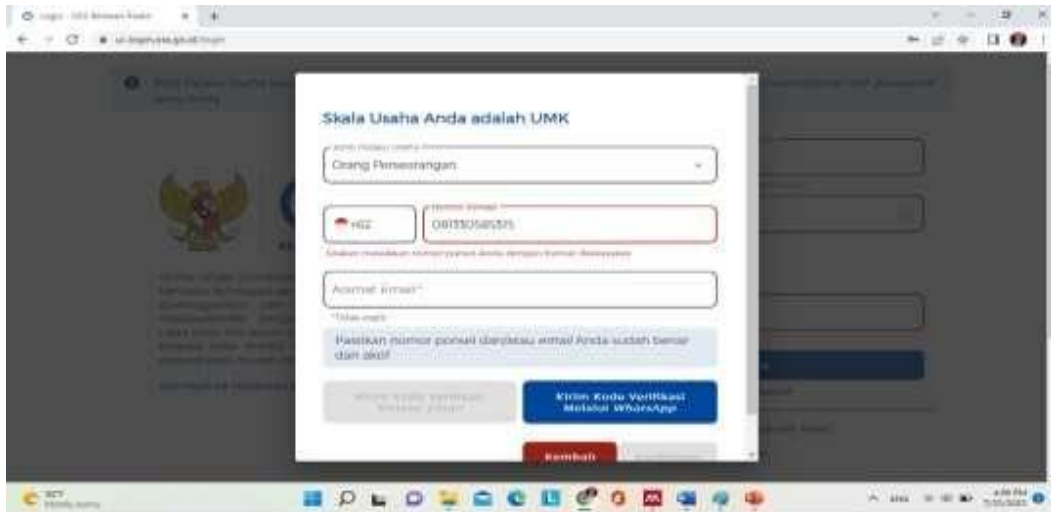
Skala Usaha Anda adalah UMK

Orang Perseorangan

+62

08130585375

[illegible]

Alamat Email*

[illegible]

Pastikan nomor ponsel dan/atau email Anda sudah benar dan aktif

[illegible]

Kirim Kode Verifikasi Melalui WhatsApp

Kembali

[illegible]